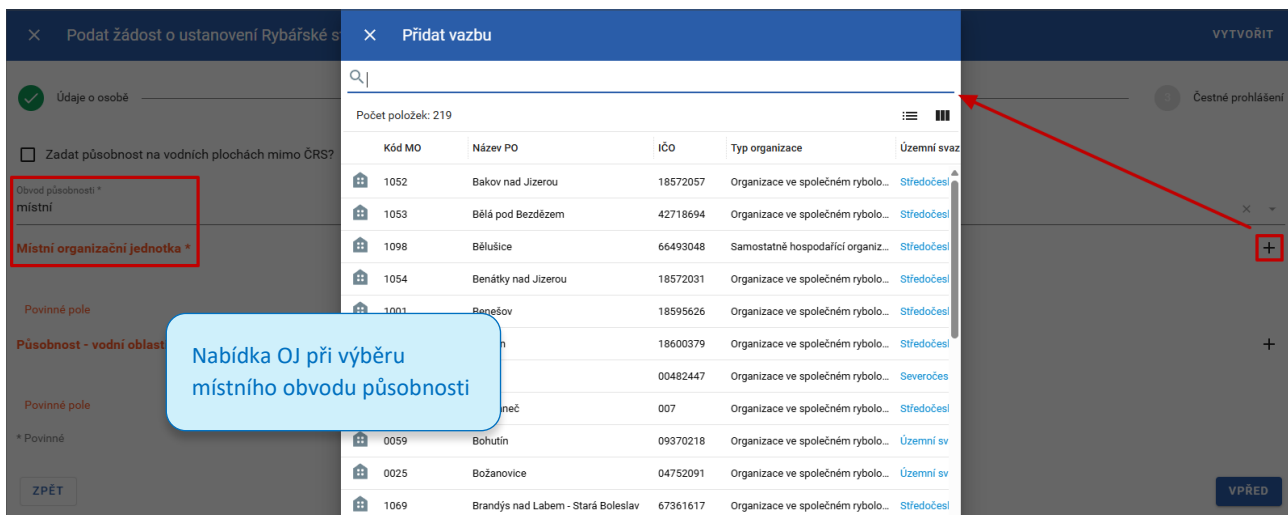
× Podat žádost o ustanovení Rybářské s

VYTVOŘIT

Údaje o osobě

Čestné prohlášení

Zadat působnost na vodních plochách mimo ČRS?

Obvod působnosti *
místní

Místní organizační jednotka *

Povinné pole

Působnost - vodní oblast

Povinné pole

* Povinné

ZPĚT

VPŘED

× Přidat vazbu

Počet položek: 219

| | Kód MO | Název PO | IČO | Typ organizace | Územní svaz |
|---|---|---|---|---|---|
| | 1052 | Bakov nad Jizerou | 18572057 | Organizace ve společném rybolo... | Středočesl |
| | 1053 | Bělá pod Bezdězem | 42718694 | Organizace ve společném rybolo... | Středočesl |
| | 1098 | Bělušice | 66493048 | Samostatně hospodařící organiz... | Středočesl |
| | 1054 | Benátky nad Jizerou | 18572031 | Organizace ve společném rybolo... | Středočesl |
| | 1001 | Benešov | 18595626 | Organizace ve společném rybolo... | Středočesl |
| | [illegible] | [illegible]n | 18600379 | Organizace ve společném rybolo... | Středočesl |
| | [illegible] | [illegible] | 00482447 | Organizace ve společném rybolo... | Severočes |
| | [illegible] | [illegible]neč | 007 | Organizace ve společném rybolo... | Středočesl |
| | 0059 | Bohutín | 09370218 | Organizace ve společném rybolo... | Územní sv |
| | 0025 | Božanovice | 04752091 | Organizace ve společném rybolo... | Územní sv |
| | 1069 | Brandýs nad Labem - Stará Boleslav | 67361617 | Organizace ve společném rybolo... | Středočesl |

Nabídka OJ při výběru místního obvodu působnosti